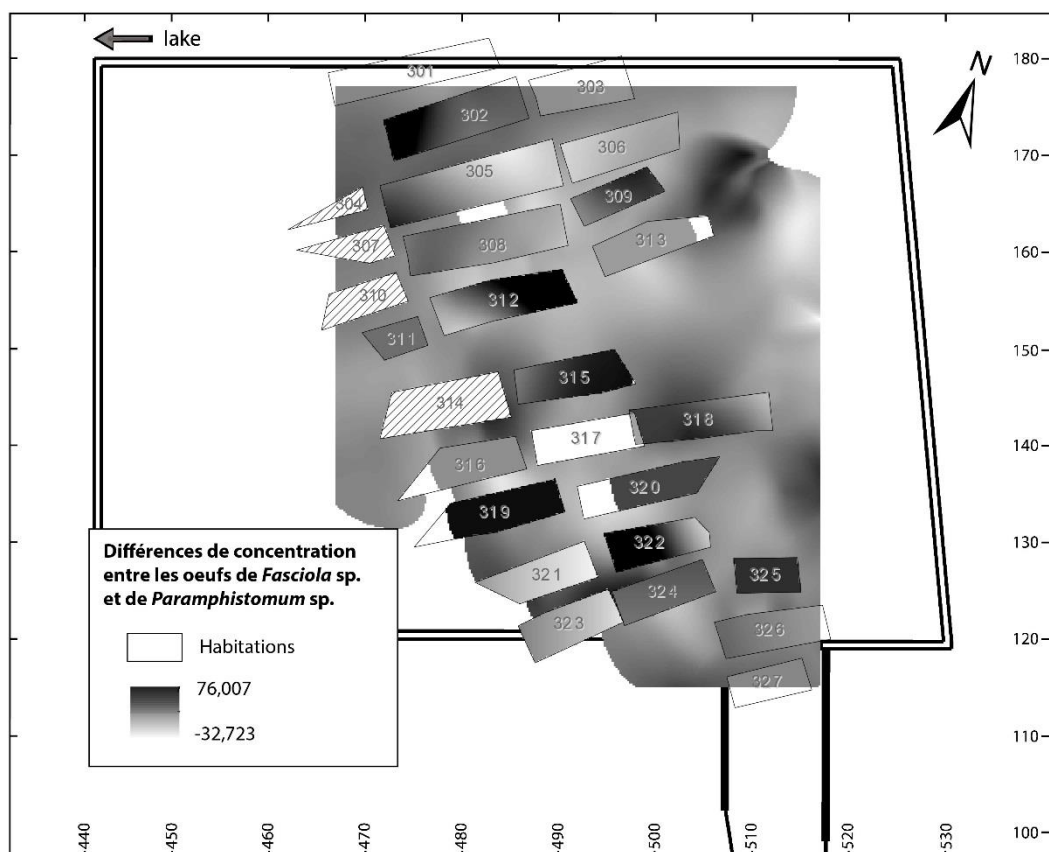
lake

N

180–
170–
160–
150–
140–
130–
120–
110–
100–

301
303
302
306
305
309
304
307
308
313
310
312
311
315
314
318
317
316
320
319
322
321
325
324
323
326
327

Différences de concentration entre les oeufs de *Fasciola* sp. et de *Paramphistomum* sp.

Habitations

76,007

-32,723

440
450
460
470
480
490
500
510
520
530